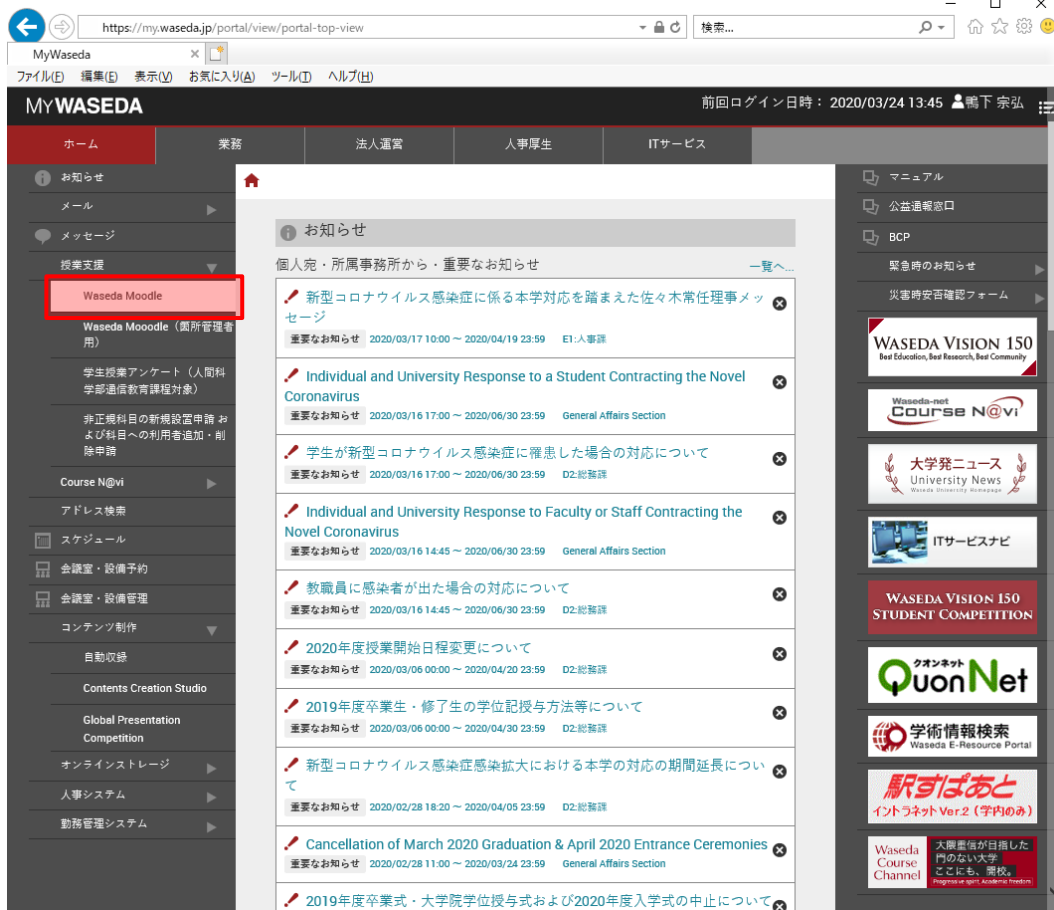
https://my.waseda.jp/portal/view/portal-top-view
検索...
MyWaseda
ファイル(F) 編集(E) 表示(V) お気に入り(A) ツール(T) ヘルプ(H)

MYWASEDA
前回ログイン日時： 2020/03/24 13:45 鴨下 宗弘

ホーム
業務
法人運営
人事厚生
ITサービス

お知らせ
メール
メッセージ
授業支援
Waseda Moodle
Waseda Mooodle（箇所管理者用）
学生授業アンケート（人間科学部通信教育課程対象）
非正規科目の新規設置申請 および科目への利用者追加・削除申請
Course N@vi
アドレス検索
スケジュール
会議室・設備予約
会議室・設備管理
コンテンツ制作
自動収録
Contents Creation Studio
Global Presentation Competition
オンラインストレージ
人事システム
勤務管理システム

お知らせ
個人宛・所属事務所から・重要なお知らせ
一覧へ...

新型コロナウイルス感染症に係る本学対応を踏まえた佐々木常任理事メッセージ
重要なお知らせ 2020/03/17 10:00 ~ 2020/04/19 23:59 E1:人事課

Individual and University Response to a Student Contracting the Novel Coronavirus
重要なお知らせ 2020/03/16 17:00 ~ 2020/06/30 23:59 General Affairs Section

学生が新型コロナウイルス感染症に罹患した場合の対応について
重要なお知らせ 2020/03/16 17:00 ~ 2020/06/30 23:59 D2:総務課

Individual and University Response to Faculty or Staff Contracting the Novel Coronavirus
重要なお知らせ 2020/03/16 14:45 ~ 2020/06/30 23:59 General Affairs Section

教職員に感染者が出た場合の対応について
重要なお知らせ 2020/03/16 14:45 ~ 2020/06/30 23:59 D2:総務課

2020年度授業開始日程変更について
重要なお知らせ 2020/03/06 00:00 ~ 2020/04/20 23:59 D2:総務課

2019年度卒業生・修了生の学位記授与方法等について
重要なお知らせ 2020/03/06 00:00 ~ 2020/04/30 23:59 D2:総務課

新型コロナウイルス感染症感染拡大における本学の対応の期間延長について
重要なお知らせ 2020/02/28 18:20 ~ 2020/04/05 23:59 D2:総務課

Cancellation of March 2020 Graduation & April 2020 Entrance Ceremonies
重要なお知らせ 2020/02/28 11:00 ~ 2020/03/24 23:59 General Affairs Section

2019年度卒業式・大学院学位授与式および2020年度入学式の中止について

マニュアル
公益通報窓口
BCP
緊急時のお知らせ
災害時安否確認フォーム
WASEDA VISION 150 Best Education, Best Research, Best Community
Waseda-net Course N@vi
大学発ニュース University News Waseda University Homepage
ITサービスナビ
WASEDA VISION 150 STUDENT COMPETITION
クオンネット QuonNet
学術情報検索 Waseda E-Resource Portal
駅すぱあと イントラネットVer.2（学内のみ）
Waseda Course Channel 大隈重信が目指した門のない大学 ここにも、開校。 Progressive spirit. Academic freedom.